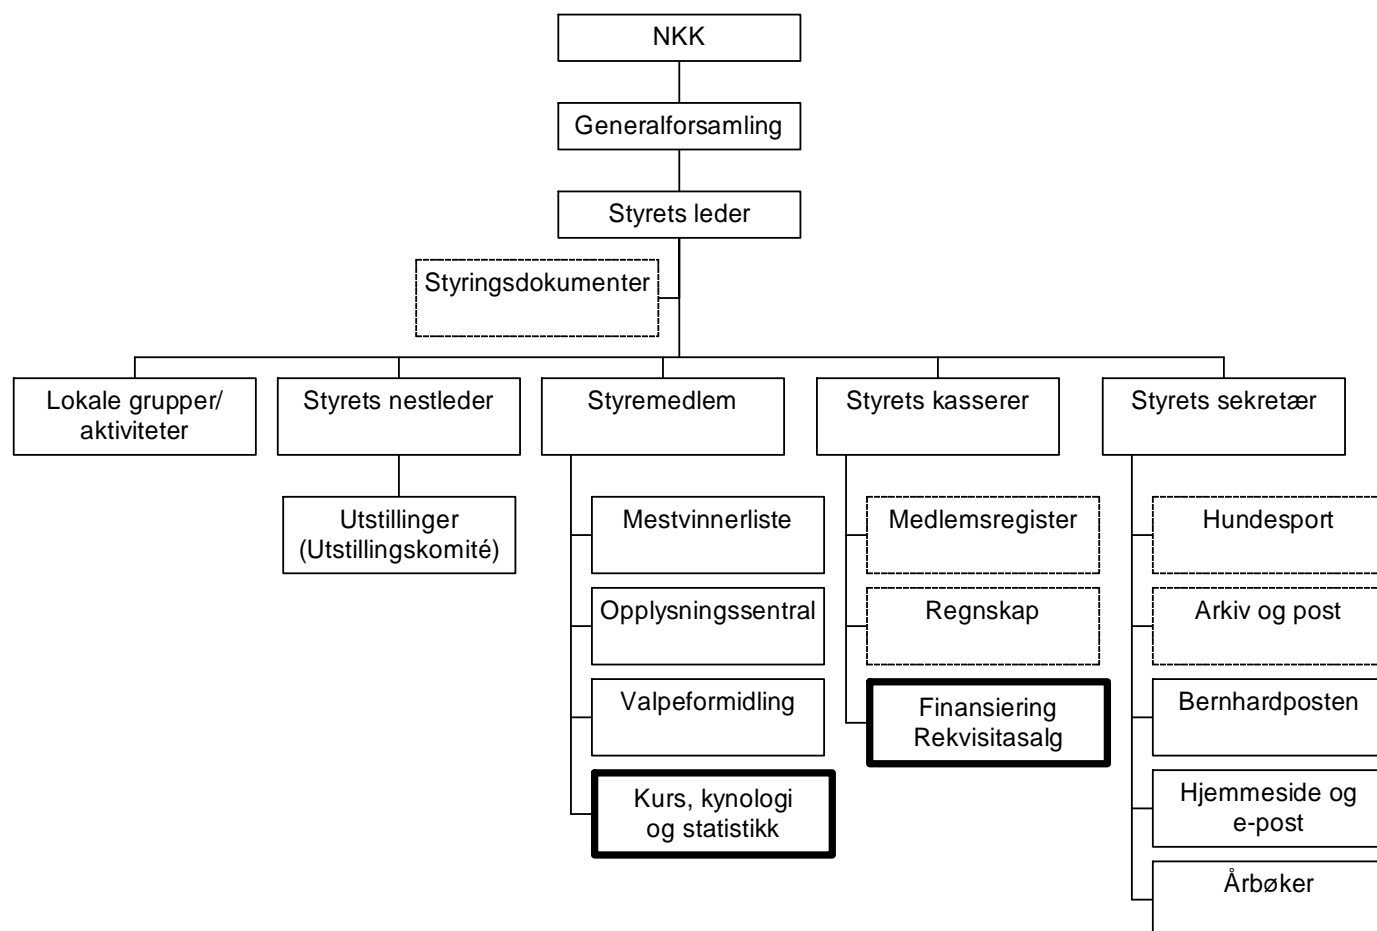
NKK

Generalforsamling

Styrets leder

Styringsdokumenter

Lokale grupper/ aktiviteter

Styrets nestleder

Utstillinger (Utstillingskomité)

Styremedlem

Mestvinnerliste

Opplysningssentral

Valpeformidling

Kurs, kynologi og statistikk

Styrets kasserer

Medlemsregister

Regnskap

Finansiering Rekvisitasalg

Styrets sekretær

Hundesport

Arkiv og post

Bernhardposten

Hjemmeside og e-post

Årbøker